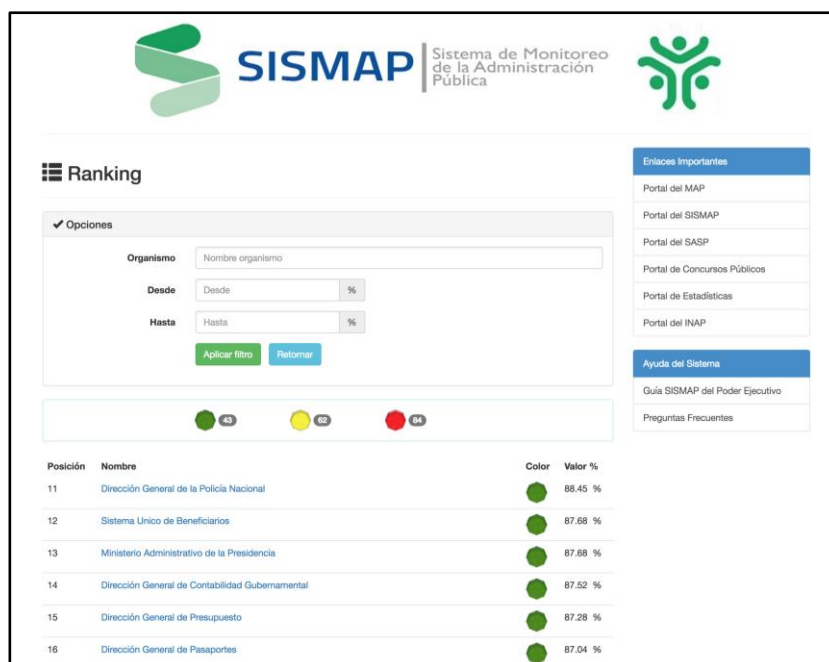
SISMAP Sistema de Monitoreo de la Administración Pública

Ranking

✔ Opciones

Organismo: Nombre organismo

Desde: Desde %

Hasta: Hasta %

Aplicar filtro Retornar

43 62 84

| Posición | Nombre | Color | Valor % |
|---|---|---|---|
| 11 | Dirección General de la Policía Nacional | | 88.45 % |
| 12 | Sistema Unico de Beneficiarios | | 87.68 % |
| 13 | Ministerio Administrativo de la Presidencia | | 87.68 % |
| 14 | Dirección General de Contabilidad Gubernamental | | 87.52 % |
| 15 | Dirección General de Presupuesto | | 87.28 % |
| 16 | Dirección General de Pasaportes | | 87.04 % |

Enlaces Importantes
Portal del MAP
Portal del SISMAP
Portal del SASP
Portal de Concursos Públicos
Portal de Estadísticas
Portal del INAP

Ayuda del Sistema
Guía SISMAP del Poder Ejecutivo
Preguntas Frecuentes